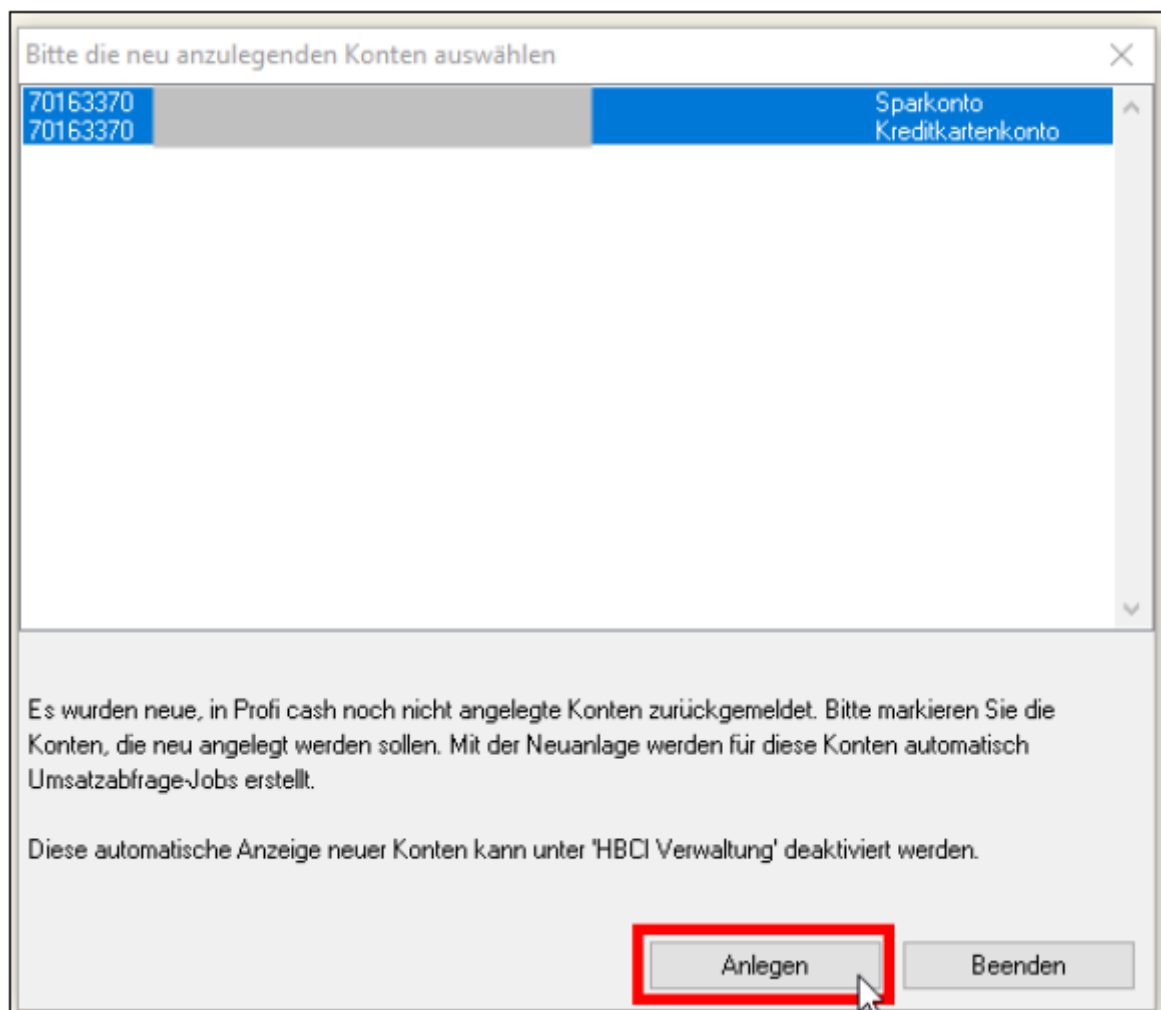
Bitte die neu anzulegenden Konten auswählen

70163370 Sparkonto
70163370 Kreditkartenkonto

Es wurden neue, in Profi cash noch nicht angelegte Konten zurückgemeldet. Bitte markieren Sie die Konten, die neu angelegt werden sollen. Mit der Neuanlage werden für diese Konten automatisch Umsatzabfrage-Jobs erstellt.

Diese automatische Anzeige neuer Konten kann unter 'HBCI Verwaltung' deaktiviert werden.

Anlegen Beenden